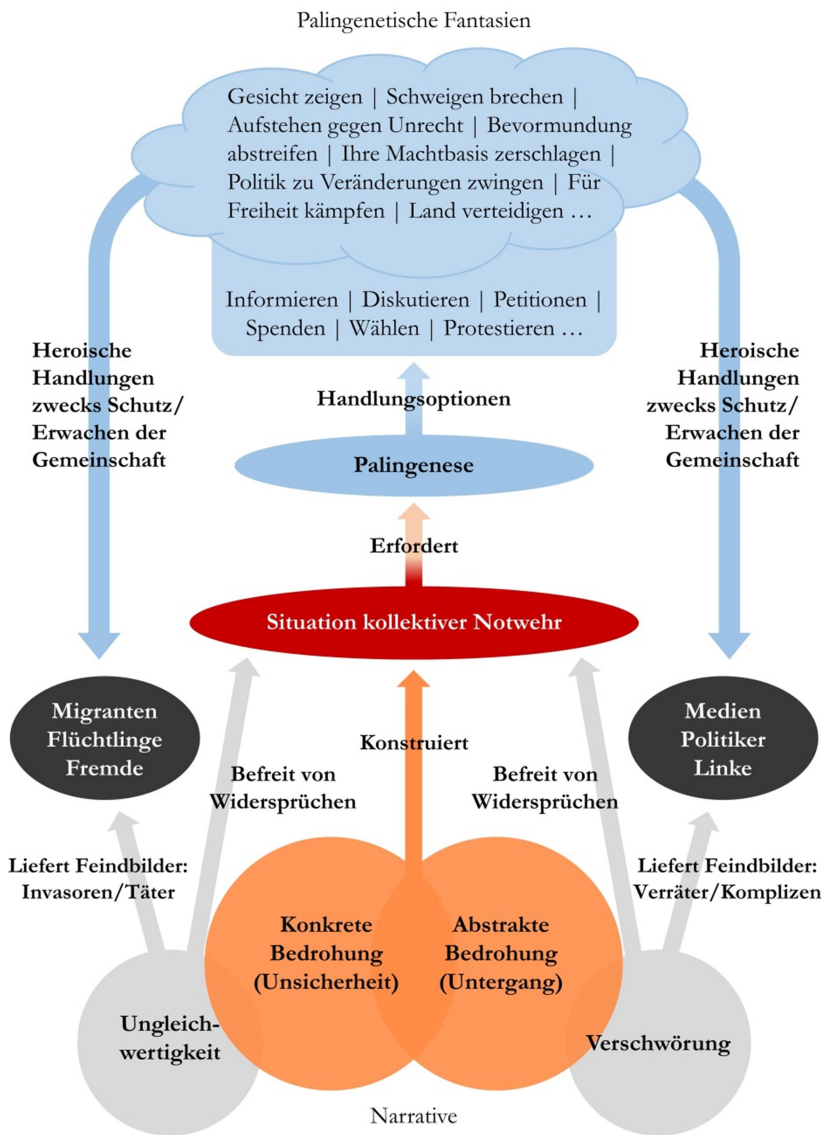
Palingenetische Fantasien

Gesicht zeigen | Schweigen brechen | Aufstehen gegen Unrecht | Bevormundung abstreifen | Ihre Machtbasis zerschlagen | Politik zu Veränderungen zwingen | Für Freiheit kämpfen | Land verteidigen …

Informieren | Diskutieren | Petitionen | Spenden | Wählen | Protestieren …

Heroische Handlungen zwecks Schutz/ Erwachen der Gemeinschaft

Handlungsoptionen

Heroische Handlungen zwecks Schutz/ Erwachen der Gemeinschaft

Palingenese

Erfordert

Situation kollektiver Notwehr

Migranten Flüchtlinge Fremde

Konstruiert

Medien Politiker Linke

Befreit von Widersprüchen

Befreit von Widersprüchen

Liefert Feindbilder: Invasoren/Täter

Liefert Feindbilder: Verräter/Komplizen

Konkrete Bedrohung (Unsicherheit)

Abstrakte Bedrohung (Untergang)

Ungleichwertigkeit

Verschwörung

Narrative